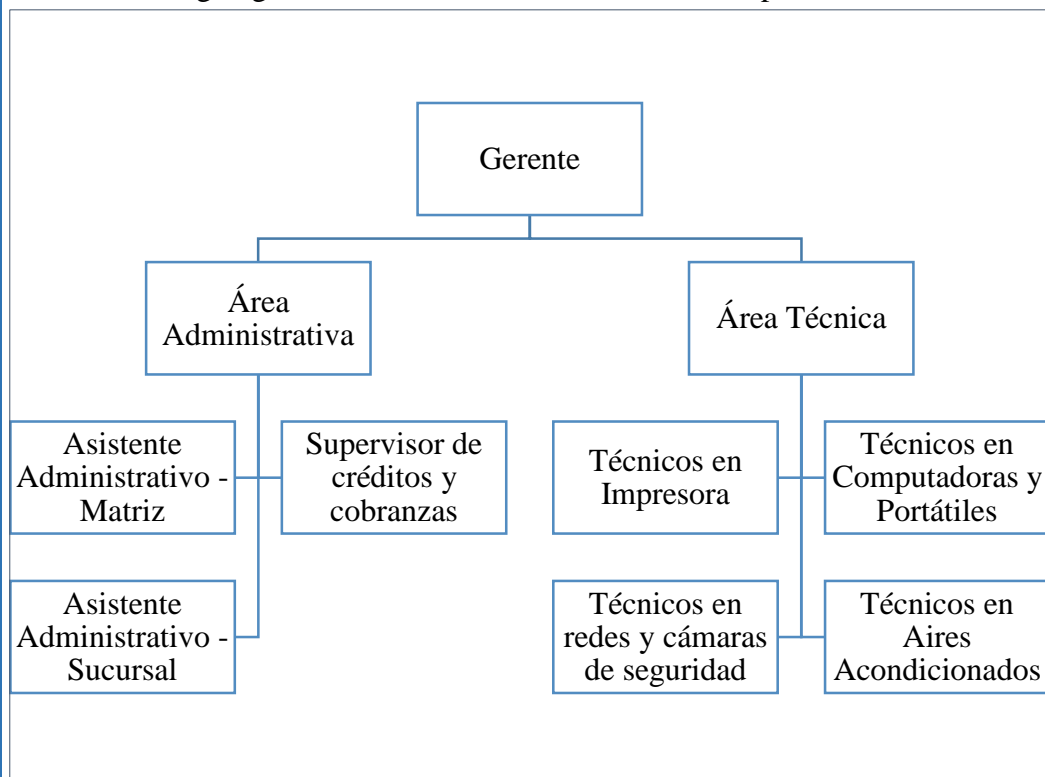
Gerente

Área Administrativa

Área Técnica

Asistente Administrativo - Matriz

Supervisor de créditos y cobranzas

Asistente Administrativo - Sucursal

Técnicos en Impresora

Técnicos en Computadoras y Portátiles

Técnicos en redes y cámaras de seguridad

Técnicos en Aires Acondicionados